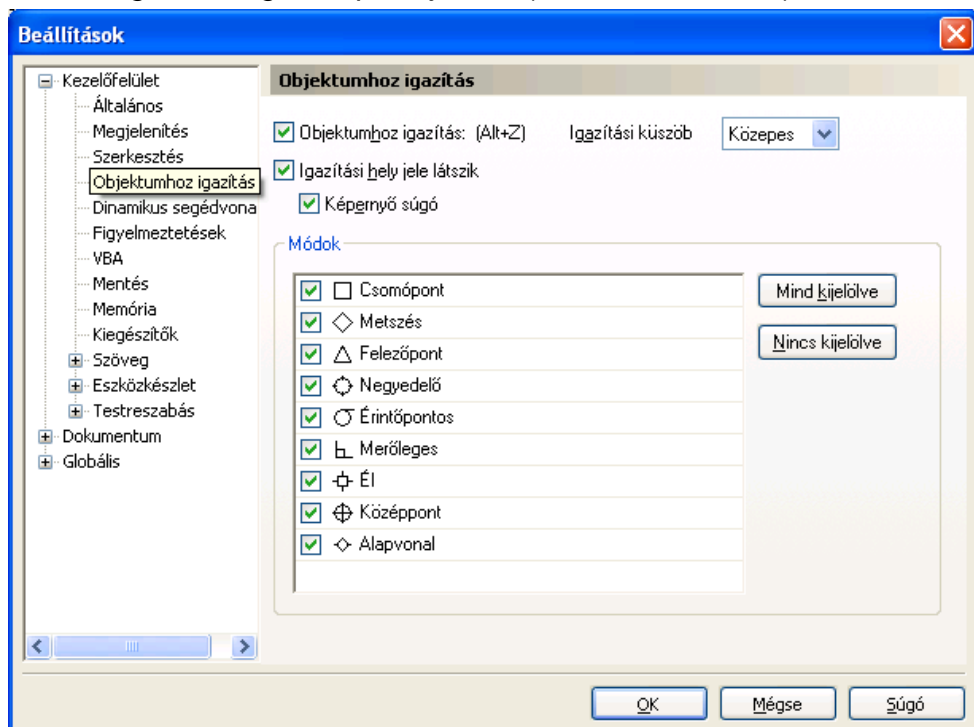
Beállítások

Kezelőfelület
Általános
Megjelenítés
Szerkesztés
Objektumhoz igazítás
Dinamikus segédvona
Figyelmeztetések
VBA
Mentés
Memória
Kiegészítők
Szöveg
Eszközkészlet
Testreszabás
Dokumentum
Globális

Objektumhoz igazítás

Objektumhoz igazítás: (Alt+Z)
Igazítási küszöb
Közepes
Igazítási hely jele látszik
Képernyő súgó

Módok
Csomópont
Metszés
Felezőpont
Negyedelő
Érintőpontos
Merőleges
Él
Középpont
Alapvonal

Mind kijelölve
Nincs kijelölve

OK
Mégse
Súgó